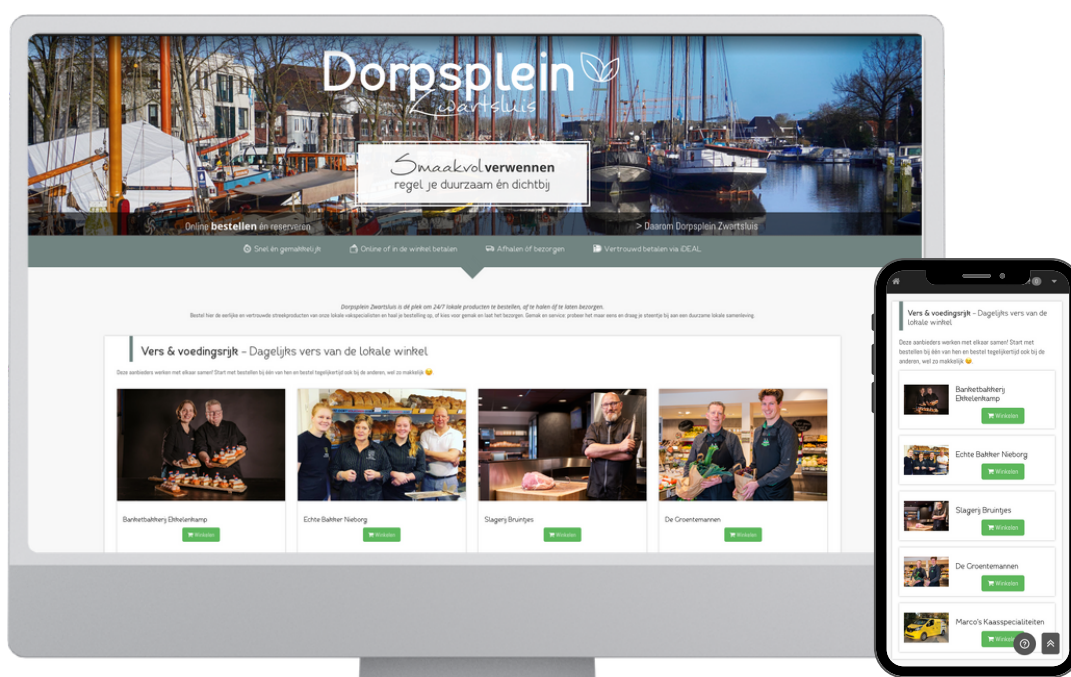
Dorpsplein
Zwartsluis

Smaakvol verwennen
regel je duurzaam én dichtbij

Online bestellen én reserveren

> Daarom Dorpsplein Zwartsluis

Snel én gemakkelijk | Online of in de winkel betalen | Afhalen óf bezorgen | Vertrouwd betalen via iDEAL

Dorpsplein Zwartsluis is dé plek om 24/7 lokale producten te bestellen, af te halen óf te laten bezorgen.
Bestel hier de eerlijke en vertrouwde streekproducten van onze lokale vakspecialisten en haal je bestelling op, of kies voor gemak en laat het bezorgen. Gemak en service: probeer het maar eens en draag je steentje bij aan een duurzame lokale samenleving.

Vers & voedingsrijk - Dagelijks vers van de lokale winkel

Deze aanbieders werken met elkaar samen! Start met bestellen bij één van hen en bestel tegelijkertijd ook bij de anderen, wel zo makkelijk 😊

Banketbakkerij Ekkelenkamp
Winkelen

Echte Bakker Nieborg
Winkelen

Slagerij Bruintjes
Winkelen

De Groentemannen
Winkelen

Vers & voedingsrijk - Dagelijks vers van de lokale winkel

Deze aanbieders werken met elkaar samen! Start met bestellen bij één van hen en bestel tegelijkertijd ook bij de anderen, wel zo makkelijk 😊

Banketbakkerij Ekkelenkamp
Winkelen

Echte Bakker Nieborg
Winkelen

Slagerij Bruintjes
Winkelen

De Groentemannen
Winkelen

Marco's Kaasspecialiteiten
Winkelen